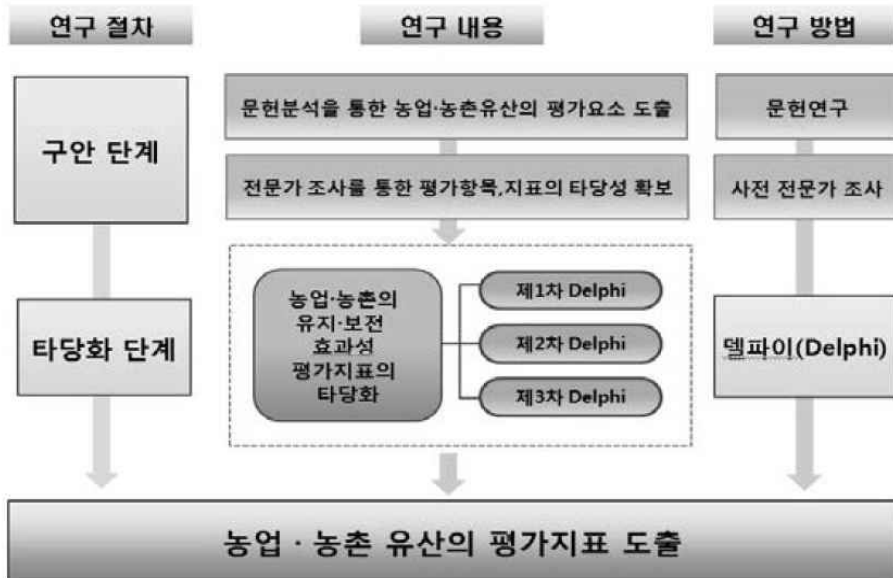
연구 절차

구안 단계

타당화 단계

연구 내용

문헌분석을 통한 농업·농촌유산의 평가요소 도출

전문가 조사를 통한 평가항목,지표의 타당성 확보

농업·농촌의 유지·보전 효과성 평가지표의 타당화

제1차 Delphi

제2차 Delphi

제3차 Delphi

연구 방법

문헌연구

사전 전문가 조사

델파이(Delphi)

농업 · 농촌 유산의 평가지표 도출